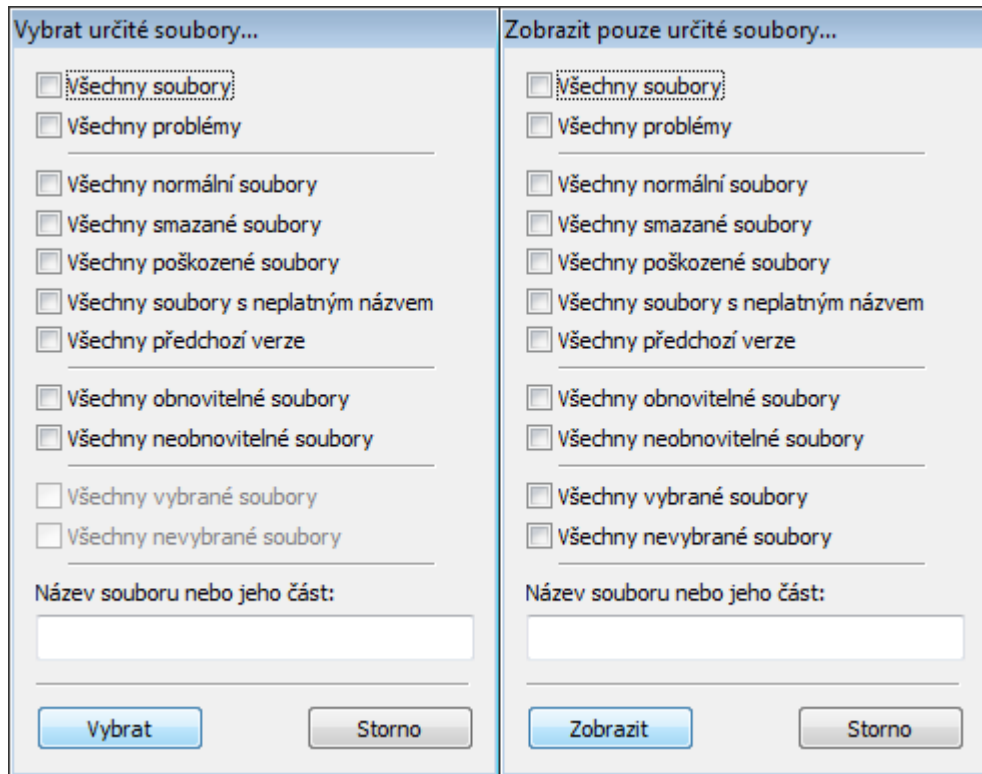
Vybrat určité soubory...

Všechny soubory
Všechny problémy

Všechny normální soubory
Všechny smazané soubory
Všechny poškozené soubory
Všechny soubory s neplatným názvem
Všechny předchozí verze

Všechny obnovitelné soubory
Všechny neobnovitelné soubory

Všechny vybrané soubory
Všechny nevybrané soubory

Název souboru nebo jeho část:

Vybrat
Storno

Zobrazit pouze určité soubory...

Všechny soubory
Všechny problémy

Všechny normální soubory
Všechny smazané soubory
Všechny poškozené soubory
Všechny soubory s neplatným názvem
Všechny předchozí verze

Všechny obnovitelné soubory
Všechny neobnovitelné soubory

Všechny vybrané soubory
Všechny nevybrané soubory

Název souboru nebo jeho část:

Zobrazit
Storno